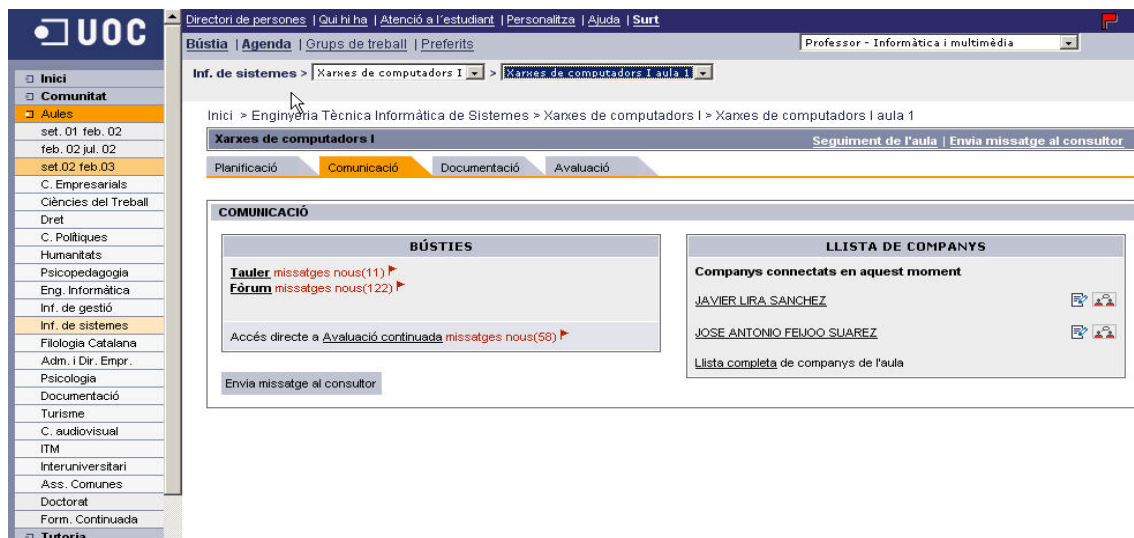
UOC

Inici
Comunitat
Aules
set. 01 feb. 02
feb. 02 jul. 02
set.02 feb.03
C. Empresarials
Ciències del Treball
Dret
C. Polítiques
Humanitats
Psicopedagogia
Eng. Informàtica
Inf. de gestió
Inf. de sistemes
Filologia Catalana
Adm. i Dir. Empr.
Psicologia
Documentació
Turisme
C. audiovisual
ITM
Interuniversitari
Ass. Comunes
Doctorat
Form. Continuada
Tutoria

Directori de persones | Qui hi ha | Atenció a l'estudiant | Personalitza | Ajuda | Surt

Bústia | Agenda | Grups de treball | Preferits

Professor - Informàtica i multimèdia

Inf. de sistemes > Xarxes de computadors I > Xarxes de computadors I aula 1

Inici > Enginyeria Tècnica Informàtica de Sistemes > Xarxes de computadors I > Xarxes de computadors I aula 1

Xarxes de computadors I

Seguiment de l'aula | Envia missatge al consultor

Planificació | Comunicació | Documentació | Avaluació

COMUNICACIÓ

BÚSTIES

Tauler missatges nous(11)
Fòrum missatges nous(122)

Accés directe a Avaluació continuada missatges nous(58)

Envia missatge al consultor

LLISTA DE COMPANYS

Companys connectats en aquest moment

JAVIER LIRA SANCHEZ

JOSE ANTONIO FEIJOO SUAREZ

Llista completa de companys de l'aula